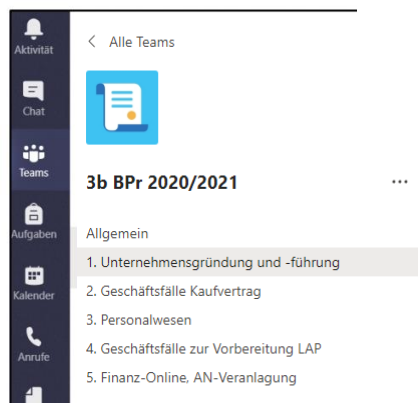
Aktivität

Chat

Teams

Aufgaben

Kalender

Anrufe

< Alle Teams

3b BPr 2020/2021

...

Allgemein

1. Unternehmensgründung und -führung

2. Geschäftsfälle Kaufvertrag

3. Personalwesen

4. Geschäftsfälle zur Vorbereitung LAP

5. Finanz-Online, AN-Veranlagung